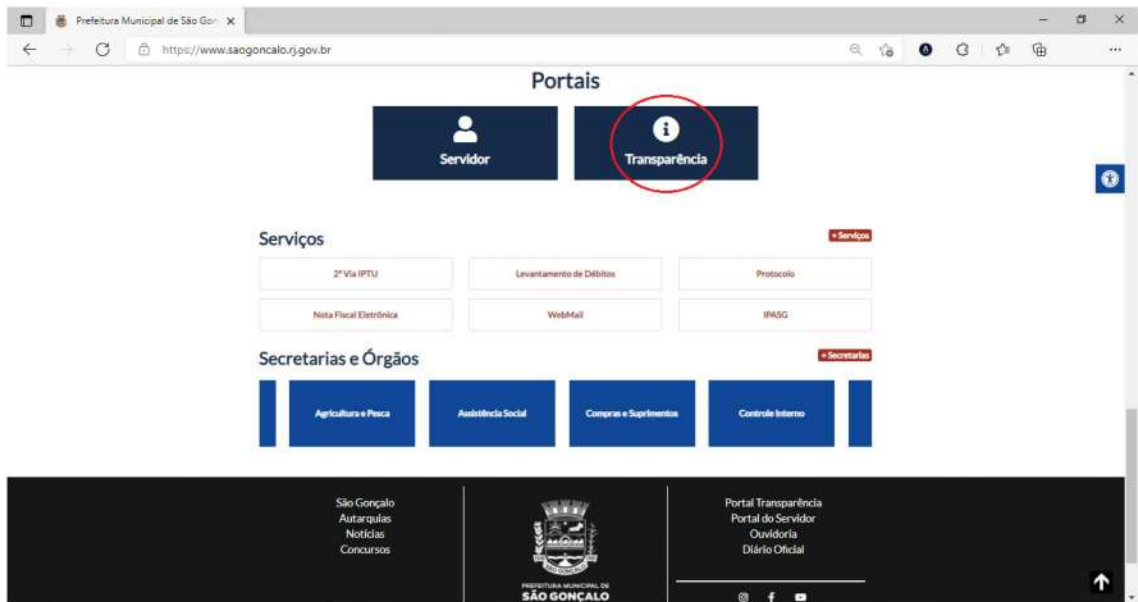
Prefeitura Municipal de São Gon ×

https://www.saogoncalo.rj.gov.br

Portais

Servidor

Transparência

Serviços

+ Serviços

2ª Via IPTU

Levantamento de Débitos

Protocolo

Nota Fiscal Eletrônica

WebMail

IPASG

Secretarias e Órgãos

+ Secretarias

Agricultura e Pesca

Assistência Social

Compras e Suprimentos

Controle Interno

São Gonçalo
Autarquias
Notícias
Concursos

PREFEITURA MUNICIPAL DE
SÃO GONÇALO

Portal Transparência
Portal do Servidor
Ouvidoria
Diário Oficial